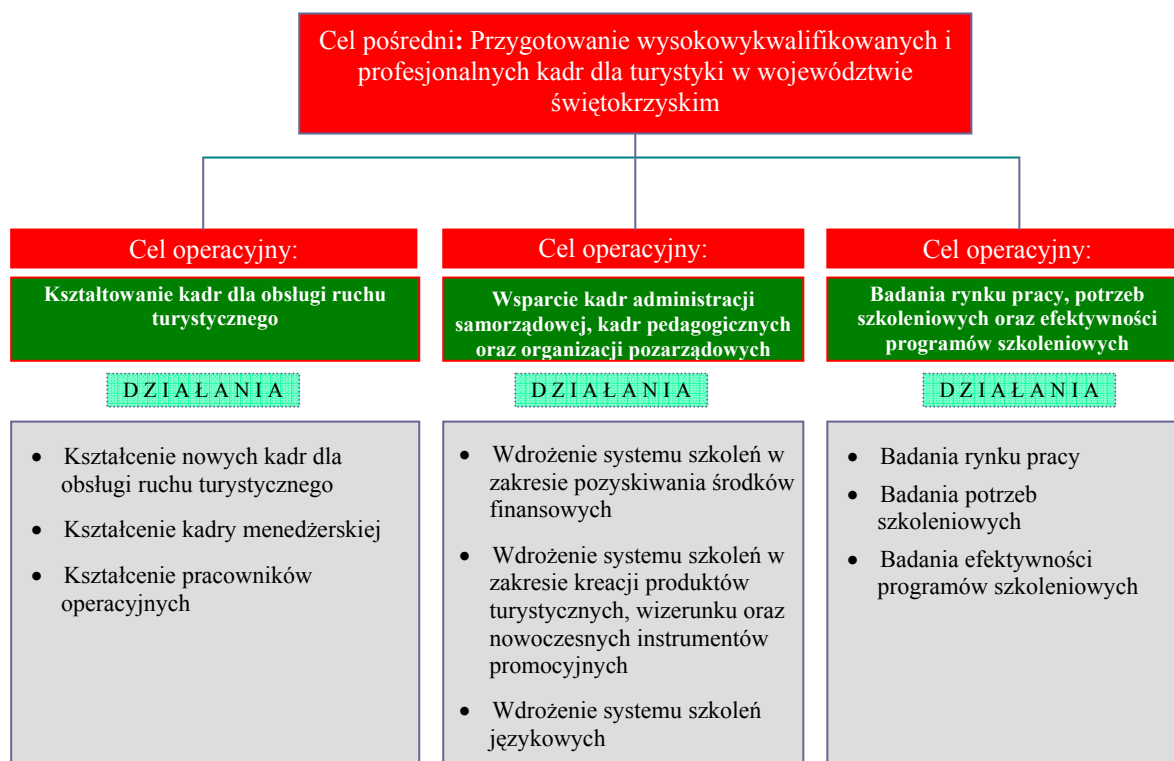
Cel pośredni: Przygotowanie wysokowykwalifikowanych i profesjonalnych kadr dla turystyki w województwie świętokrzyskim

Cel operacyjny:

Kształtowanie kadr dla obsługi ruchu turystycznego

DZIAŁANIA

- Kształcenie nowych kadr dla obsługi ruchu turystycznego
- Kształcenie kadry menedżerskiej
- Kształcenie pracowników operacyjnych

Cel operacyjny:

Wsparcie kadr administracji samorządowej, kadr pedagogicznych oraz organizacji pozarządowych

DZIAŁANIA

- Wdrożenie systemu szkoleń w zakresie pozyskiwania środków finansowych
- Wdrożenie systemu szkoleń w zakresie kreacji produktów turystycznych, wizerunku oraz nowoczesnych instrumentów promocyjnych
- Wdrożenie systemu szkoleń językowych

Cel operacyjny:

Badania rynku pracy, potrzeb szkoleniowych oraz efektywności programów szkoleniowych

DZIAŁANIA

- Badania rynku pracy
- Badania potrzeb szkoleniowych
- Badania efektywności programów szkoleniowych